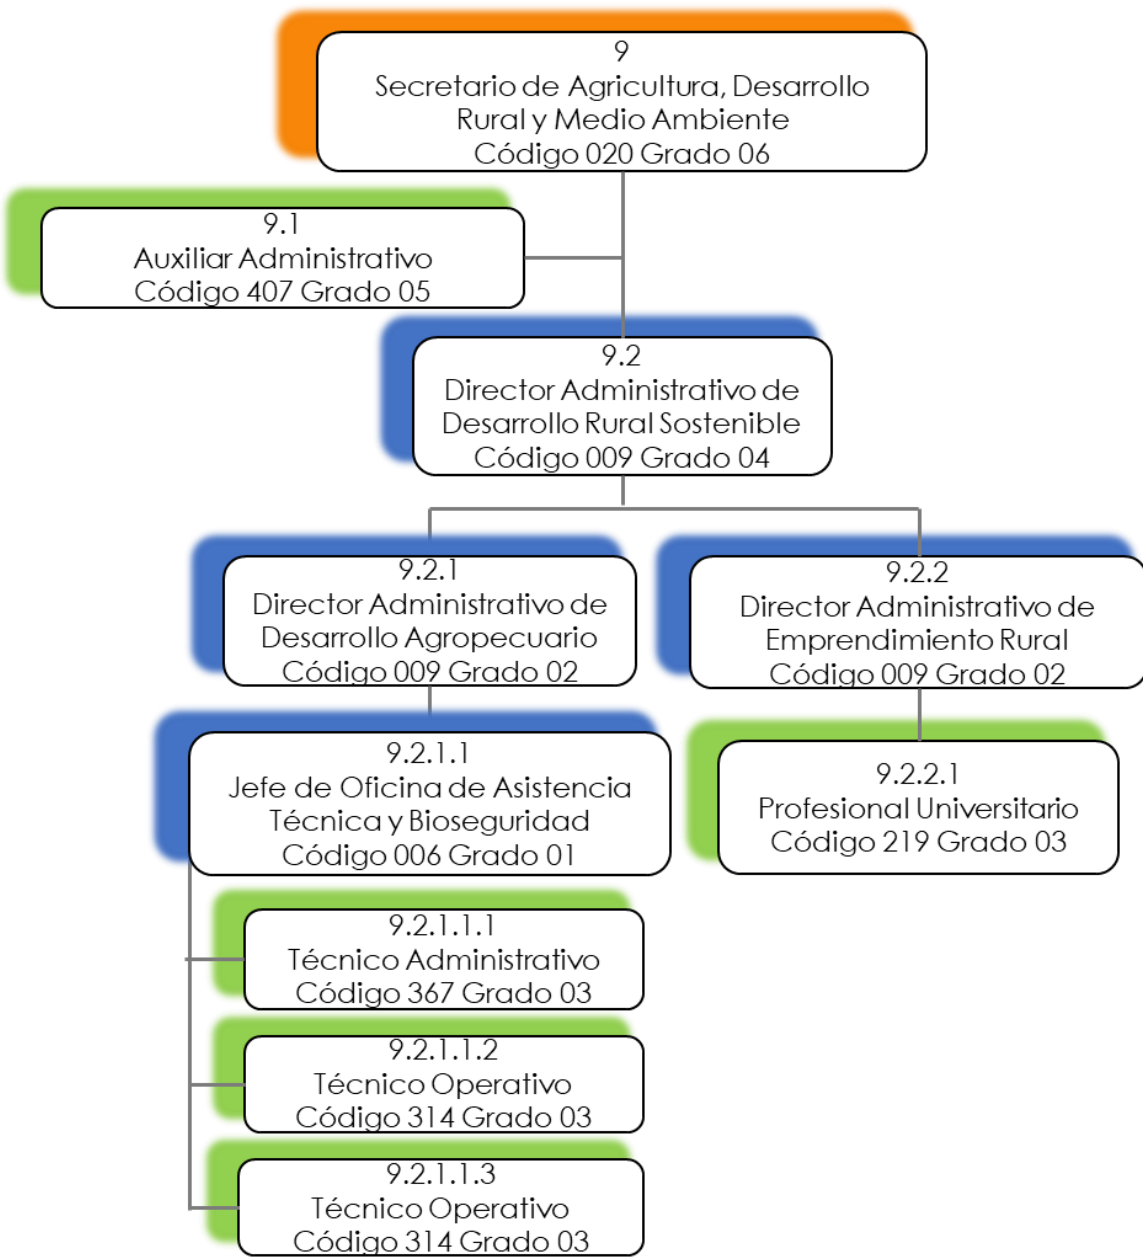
9
Secretario de Agricultura, Desarrollo Rural y Medio Ambiente
Código 020 Grado 06

9.1
Auxiliar Administrativo
Código 407 Grado 05

9.2
Director Administrativo de Desarrollo Rural Sostenible
Código 009 Grado 04

9.2.1
Director Administrativo de Desarrollo Agropecuario
Código 009 Grado 02

9.2.2
Director Administrativo de Emprendimiento Rural
Código 009 Grado 02

9.2.1.1
Jefe de Oficina de Asistencia Técnica y Bioseguridad
Código 006 Grado 01

9.2.2.1
Profesional Universitario
Código 219 Grado 03

9.2.1.1.1
Técnico Administrativo
Código 367 Grado 03

9.2.1.1.2
Técnico Operativo
Código 314 Grado 03

9.2.1.1.3
Técnico Operativo
Código 314 Grado 03